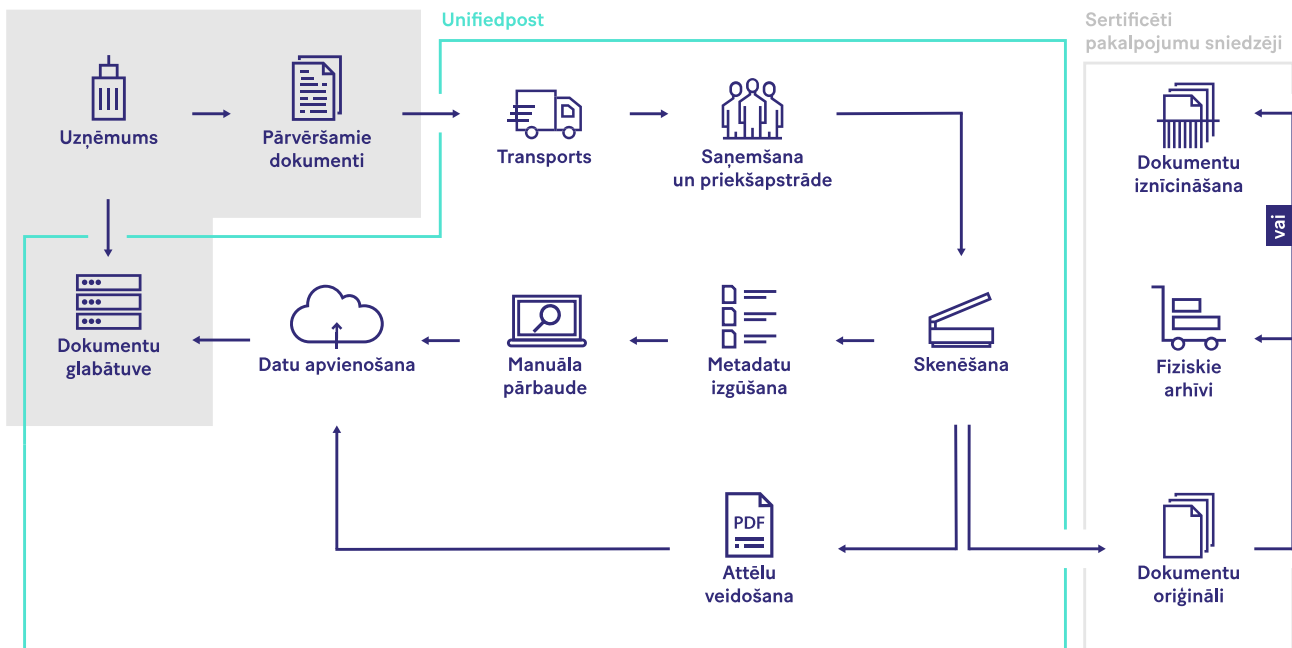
Unifiedpost

Sertificēti pakalpojumu sniedzēji

Uzņēmums

Pārvēršamie dokumenti

Transports

Saņemšana un priekšapstrāde

Dokumentu iznīcināšana

vai

Dokumentu glabātuve

Datu apvienošana

Manuāla pārbaude

Metadatu izgūšana

Skenēšana

Fiziskie arhīvi

PDF

Attēlu veidošana

Dokumentu oriģināli